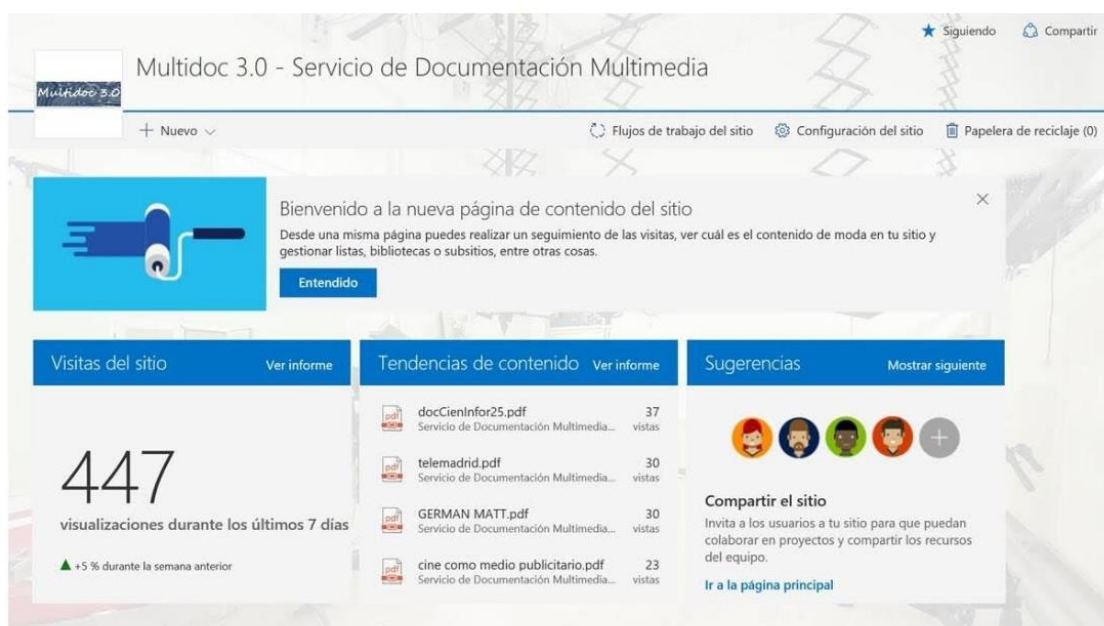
Siguiendo Compartir

Multidoc 3.0

Multidoc 3.0 - Servicio de Documentación Multimedia

+ Nuevo

Flujos de trabajo del sitio Configuración del sitio Papelera de reciclaje (0)

Bienvenido a la nueva página de contenido del sitio

Desde una misma página puedes realizar un seguimiento de las visitas, ver cuál es el contenido de moda en tu sitio y gestionar listas, bibliotecas o subsitios, entre otras cosas.

Entendido

Visitas del sitio Ver informe

447

visualizaciones durante los últimos 7 días

▲ +5 % durante la semana anterior

Tendencias de contenido Ver informe

docCienInfor25.pdf Servicio de Documentación Multimedia... 37 vistas

telemadrid.pdf Servicio de Documentación Multimedia... 30 vistas

GERMAN MATT.pdf Servicio de Documentación Multimedia... 30 vistas

cine como medio publicitario.pdf Servicio de Documentación Multimedia... 23 vistas

Sugerencias Mostrar siguiente

Compartir el sitio

Invita a los usuarios a tu sitio para que puedan colaborar en proyectos y compartir los recursos del equipo.

Ir a la página principal